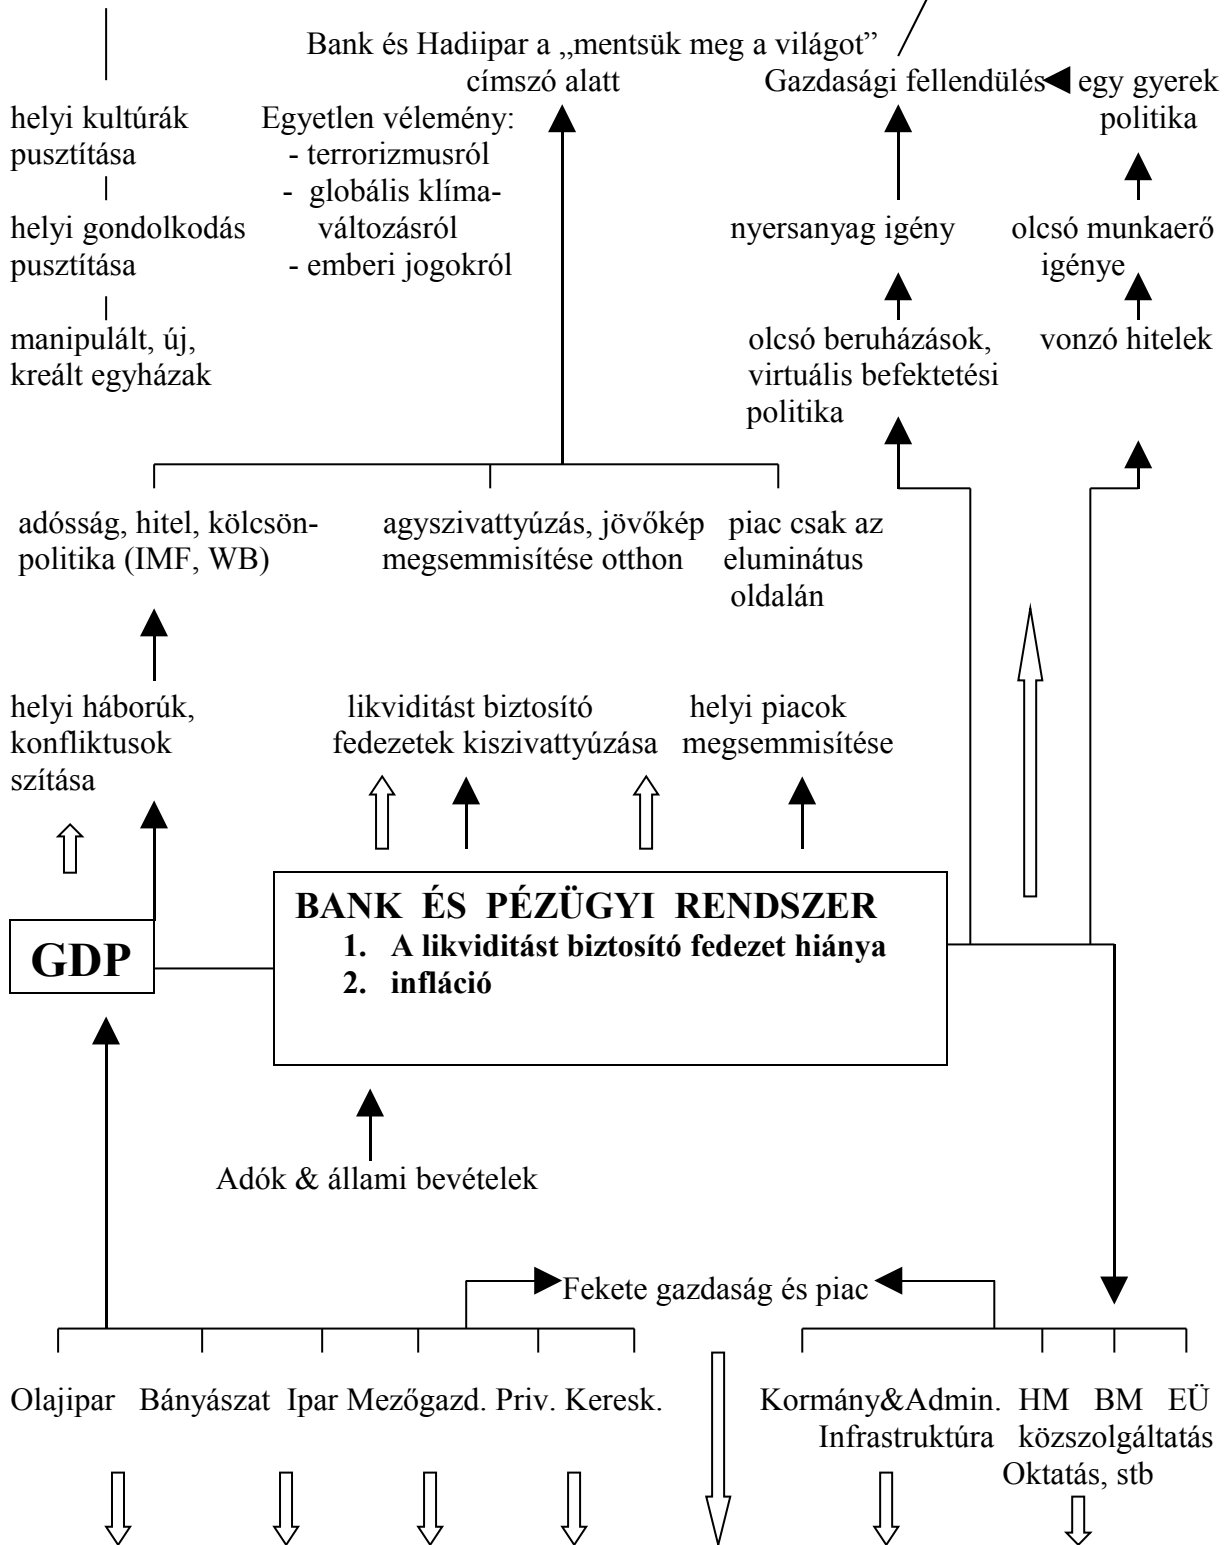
Bank és Hadiipar a „mentsük meg a világot” címszó alatt

Gazdasági fellendülés

egy gyerek politika

helyi kultúrák pusztítása

helyi gondolkodás pusztítása

manipulált, új, kreált egyházak

Egyetlen vélemény:
- terrorizmusról
- globális klímaváltozásról
- emberi jogokról

nyersanyag igény

olcsó munkaerő igénye

olcsó beruházások, virtuális befektetési politika

vonzó hitelek

adósság, hitel, kölcsönpolitika (IMF, WB)

agyszivattyúzás, jövőkép megsemmisítése otthon

piac csak az eluminátus oldalán

helyi háborúk, konfliktusok szítása

likviditást biztosító fedezetek kiszivattyúzása

helyi piacok megsemmisítése

GDP

BANK ÉS PÉZÜGYI RENDSZER
1. A likviditást biztosító fedezet hiánya
2. infláció

Adók & állami bevételek

Fekete gazdaság és piac

Olajipar Bányászat Ipar Mezőgazd. Priv. Keresk.

Kormány&Admin. Infrastruktúra

HM BM EÜ közszolgáltatás Oktatás, stb